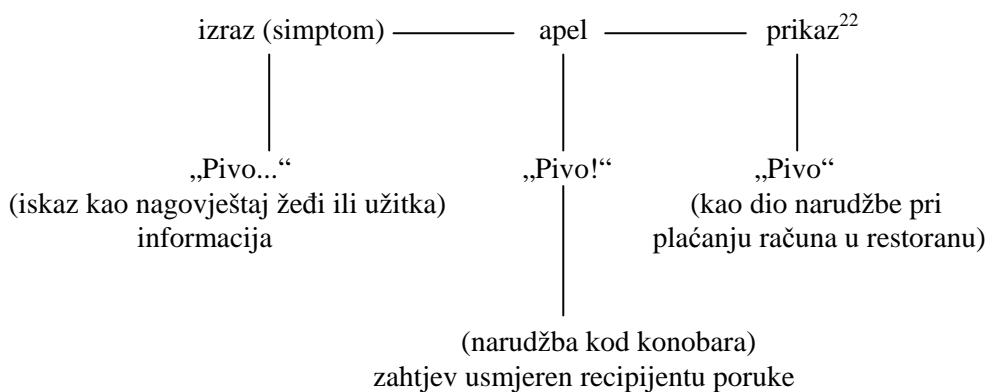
izraz (simptom) — apel — prikaz$^{22}$

„Pivo...“
(iskaz kao nagovještaj žeđi ili užitka)
informacija

„Pivo!“

„Pivo“
(kao dio narudžbe pri plaćanju računa u restoranu)

(narudžba kod konobara)
zahtjev usmjeren recipijentu poruke